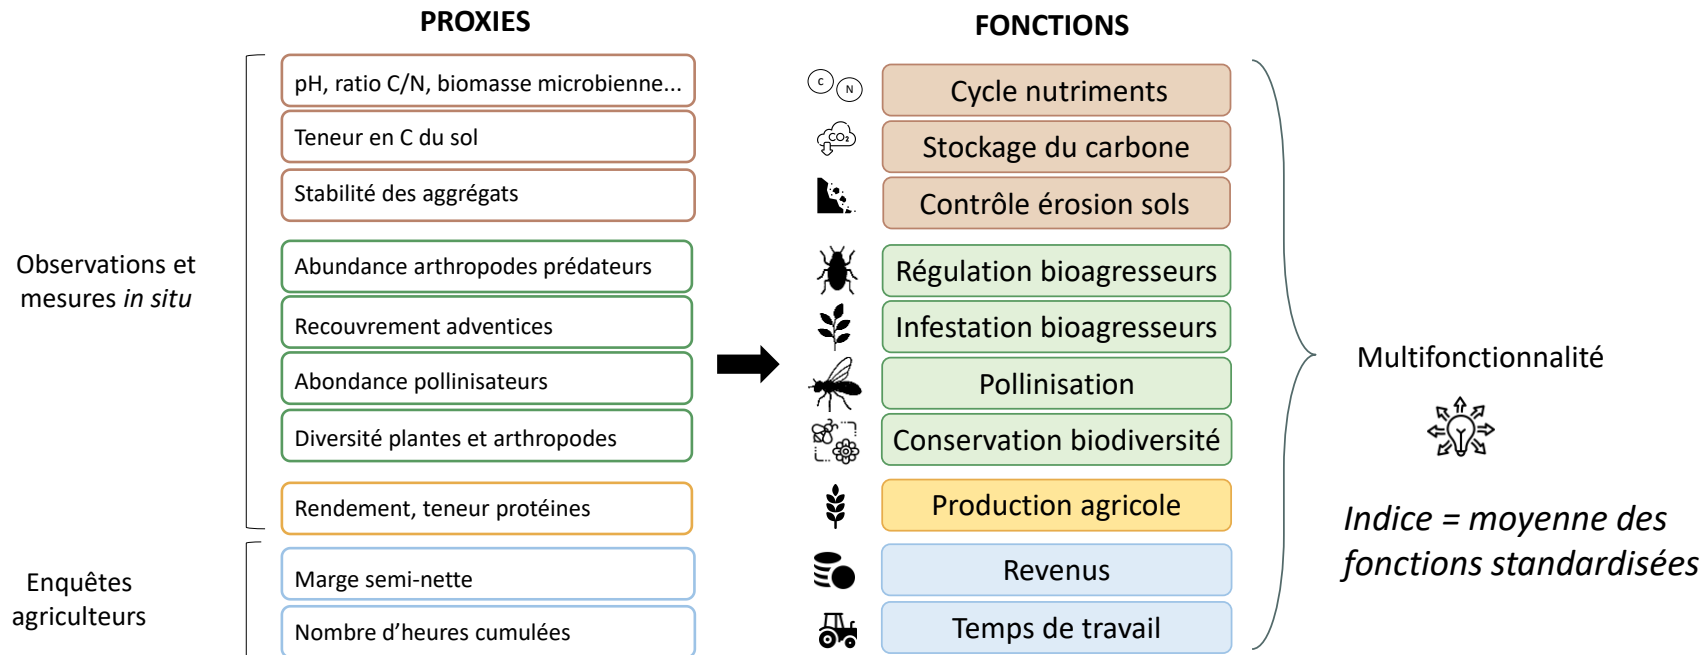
PROXIES

FONCTIONS

Observations et mesures *in situ*

pH, ratio C/N, biomasse microbienne...

Teneur en C du sol

Stabilité des aggrégats

Abundance arthropodes prédateurs

Recouvrement adventices

Abondance pollinisateurs

Diversité plantes et arthropodes

Rendement, teneur protéines

Enquêtes agriculteurs

Marge semi-nette

Nombre d'heures cumulées

C N

Cycle nutriments

$CO_2$

Stockage du carbone

Contrôle érosion sols

Régulation bioagresseurs

Infestation bioagresseurs

Pollinisation

Conservation biodiversité

Production agricole

Revenus

Temps de travail

Multifonctionnalité

*Indice = moyenne des fonctions standardisées*